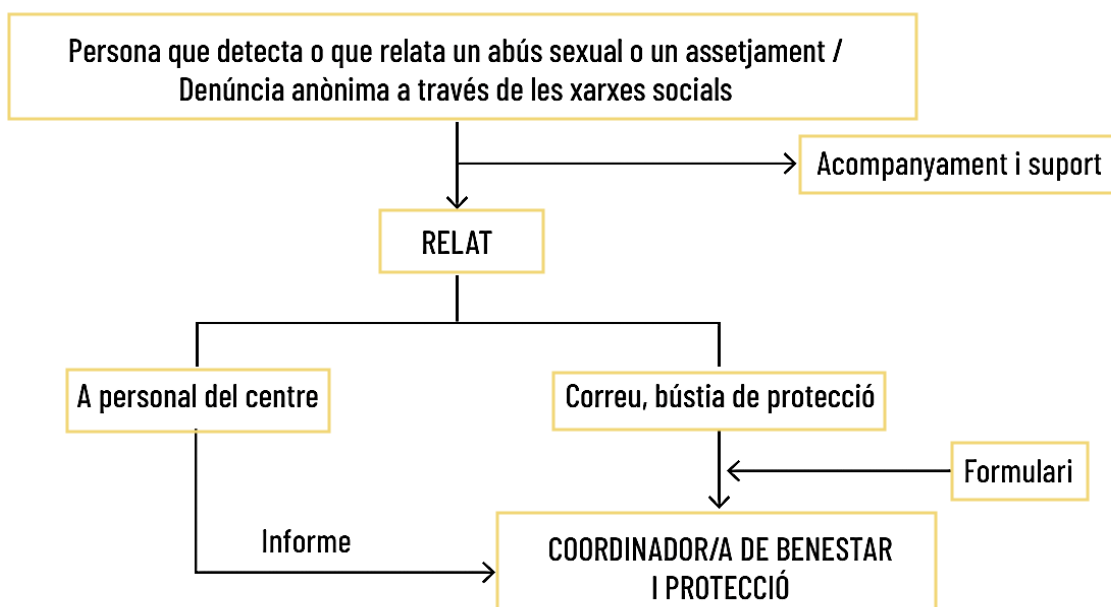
Persona que detecta o que relata un abús sexual o un assetjament / Denúncia anònima a través de les xarxes socials

Acompanyament i suport

RELAT

A personal del centre

Correu, bústia de protecció

Formulari

Informe

COORDINADOR/A DE BENESTAR I PROTECCIÓ